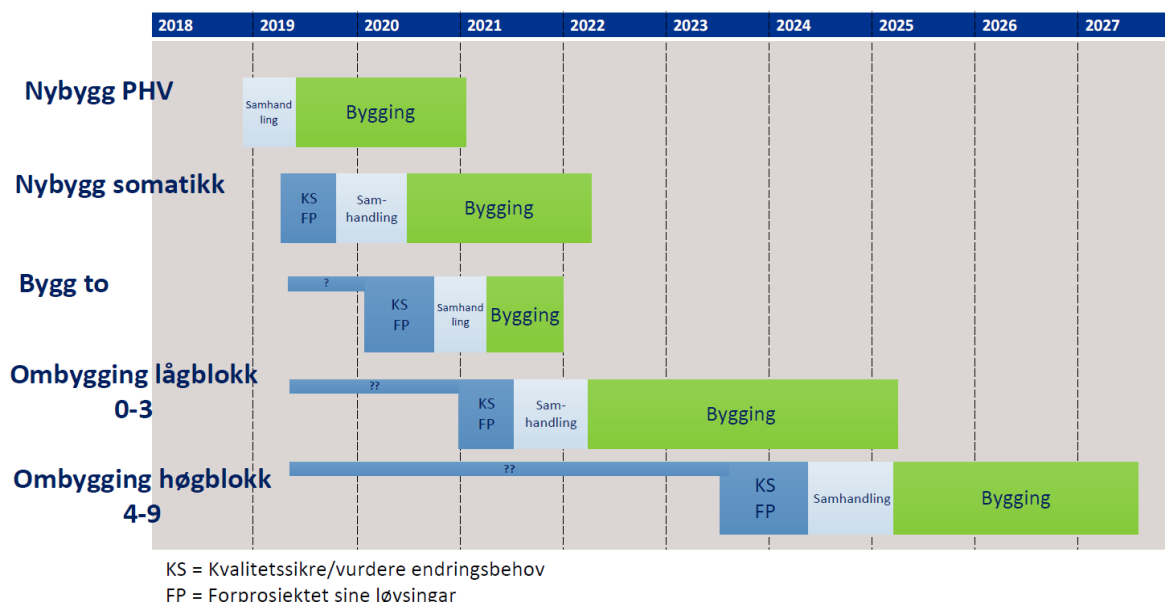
2018 2019 2020 2021 2022 2023 2024 2025 2026 2027

Nybygg PHV
Samhandling
Bygging

Nybygg somatikk
KS FP
Samhandling
Bygging

Bygg to
?
KS FP
Samhandling
Bygging

Ombygging lågblokk 0-3
??
KS FP
Samhandling
Bygging

Ombygging høgblokk 4-9
??
KS FP
Samhandling
Bygging

KS = Kvalitetssikre/vurdere endringsbehov
FP = Forprosjektet sine løysingar